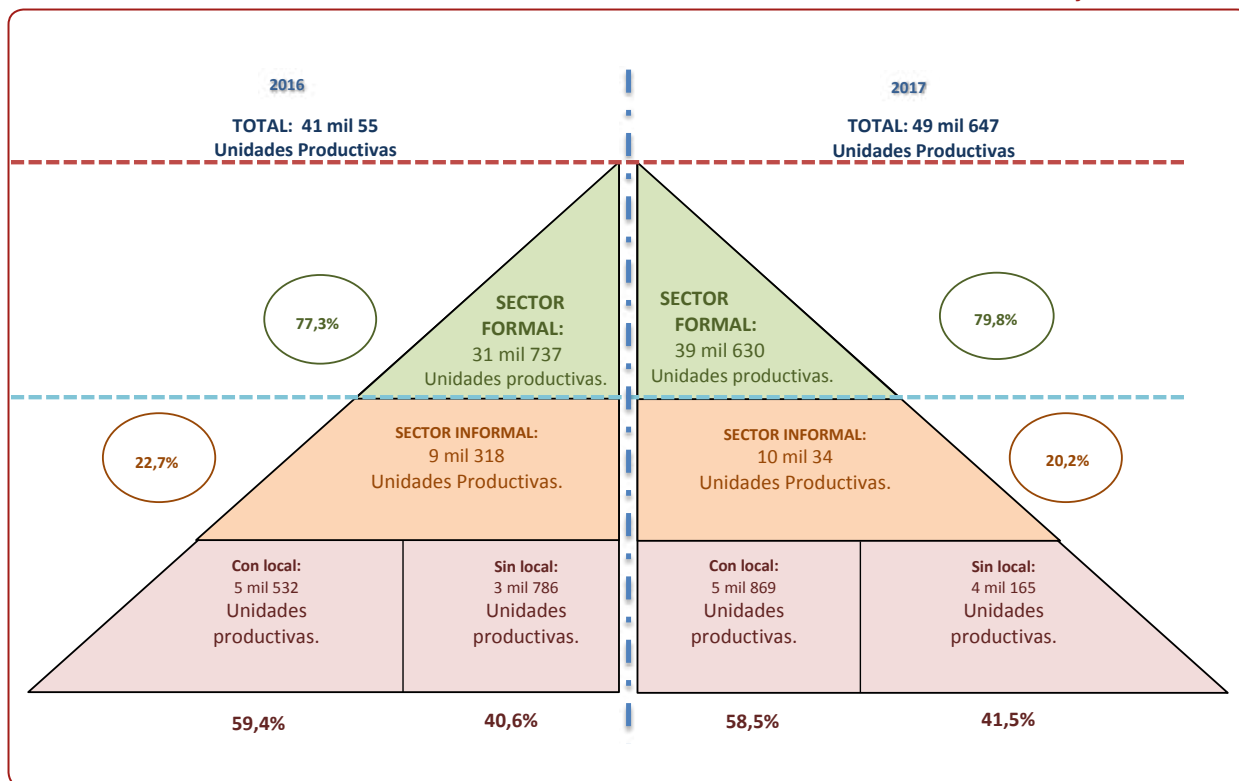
2016

TOTAL: 41 mil 55
Unidades Productivas

2017

TOTAL: 49 mil 647
Unidades Productivas

77,3%

SECTOR FORMAL:
31 mil 737
Unidades productivas.

SECTOR FORMAL:
39 mil 630
Unidades productivas.

79,8%

22,7%

SECTOR INFORMAL:
9 mil 318
Unidades Productivas.

SECTOR INFORMAL:
10 mil 34
Unidades Productivas.

20,2%

Con local:
5 mil 532
Unidades productivas.

Sin local:
3 mil 786
Unidades productivas.

Con local:
5 mil 869
Unidades productivas.

Sin local:
4 mil 165
Unidades productivas.

59,4%

40,6%

58,5%

41,5%